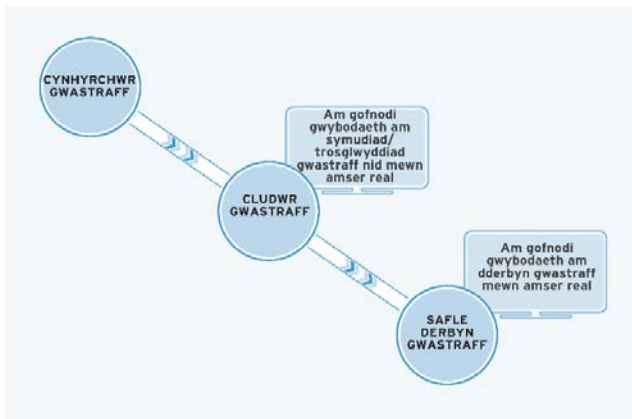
CYNHYRCHWR GWASTRAFF

Am gofnodi gwybodaeth am symudiad/ trosglwyddiad gwastraff nid mewn amser real

CLUDWR GWASTRAFF

Am gofnodi gwybodaeth am dderbyn gwastraff mewn amser real

SAFLE DERBYN GWASTRAFF